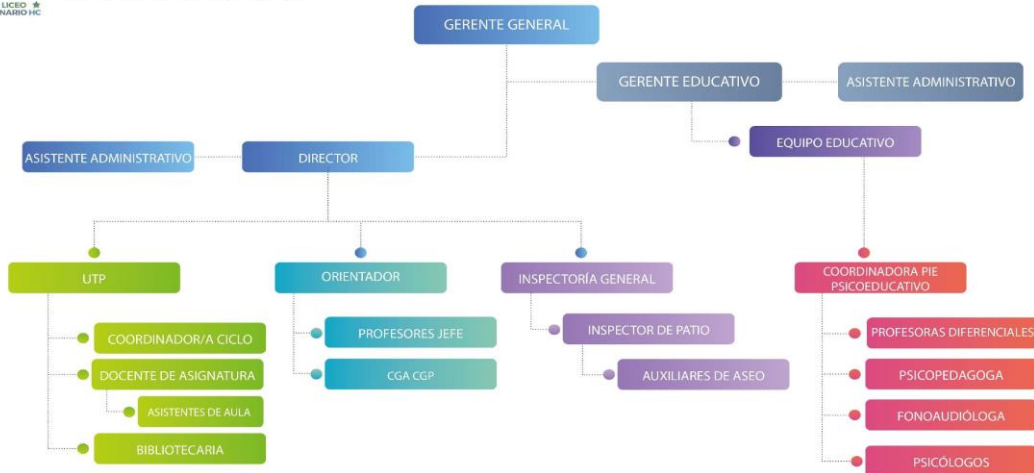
LICEO NARIO HC

GERENTE GENERAL

GERENTE EDUCATIVO

ASISTENTE ADMINISTRATIVO

EQUIPO EDUCATIVO

ASISTENTE ADMINISTRATIVO

DIRECTOR

UTP

ORIENTADOR

INSPECTORÍA GENERAL

COORDINADORA PIE PSICOEDUCATIVO

COORDINADOR/A CICLO

DOCENTE DE ASIGNATURA

ASISTENTES DE AULA

BIBLIOTECARIA

PROFESORES JEFE

CGA CGP

INSPECTOR DE PATIO

AUXILIARES DE ASEO

PROFESORAS DIFERENCIALES

PSICOPEDAGOGA

FONOAUDIÓLOGA

PSICÓLOGOS